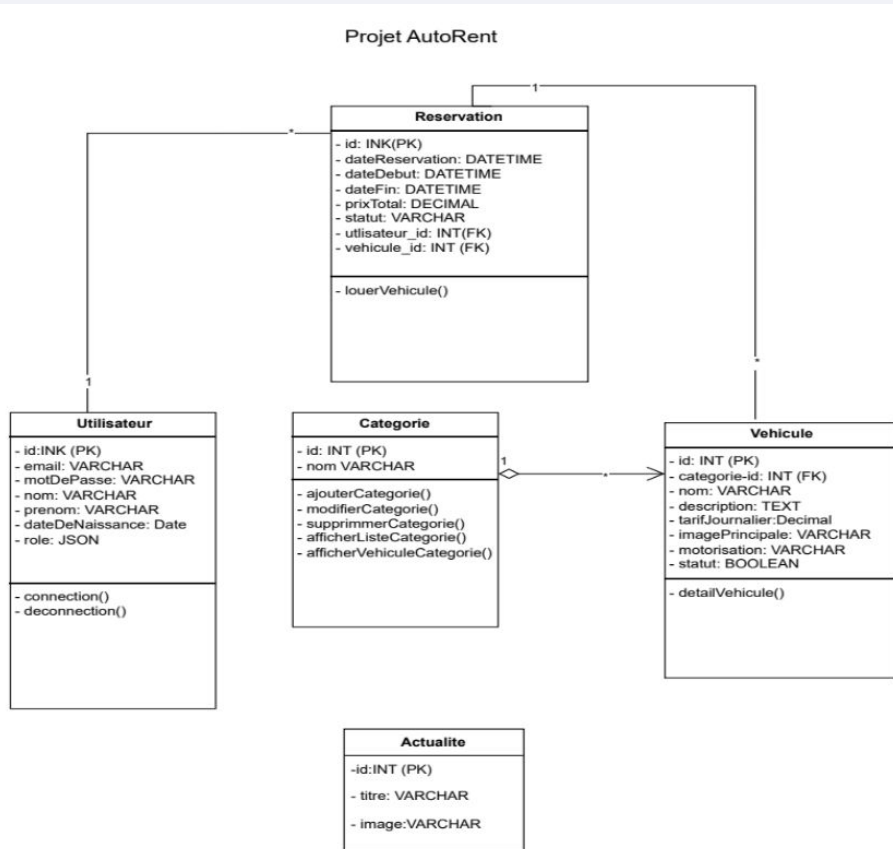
Projet AutoRent

1

*

Reservation

- id: INK(PK)
- dateReservation: DATETIME
- dateDebut: DATETIME
- dateFin: DATETIME
- prixTotal: DECIMAL
- statut: VARCHAR
- utlisateur_id: INT(FK)
- vehicule_id: INT (FK)

- louerVehicule()

*

1

Utilisateur

- id:INK (PK)
- email: VARCHAR
- motDePasse: VARCHAR
- nom: VARCHAR
- prenom: VARCHAR
- dateDeNaissance: Date
- role: JSON

- connection()
- deconnection()

Categorie

- id: INT (PK)
- nom VARCHAR

- ajouterCategorie()
- modifierCategorie()
- supprimmerCategorie()
- afficherListeCategorie()
- afficherVehiculeCategorie()

1

*

Vehicule

- id: INT (PK)
- categorie-id: INT (FK)
- nom: VARCHAR
- description: TEXT
- tarifJournalier:Decimal
- imagePrincipale: VARCHAR
- motorisation: VARCHAR
- statut: BOOLEAN

- detailVehicule()

Actualite

-id:INT (PK)
- titre: VARCHAR
- image:VARCHAR